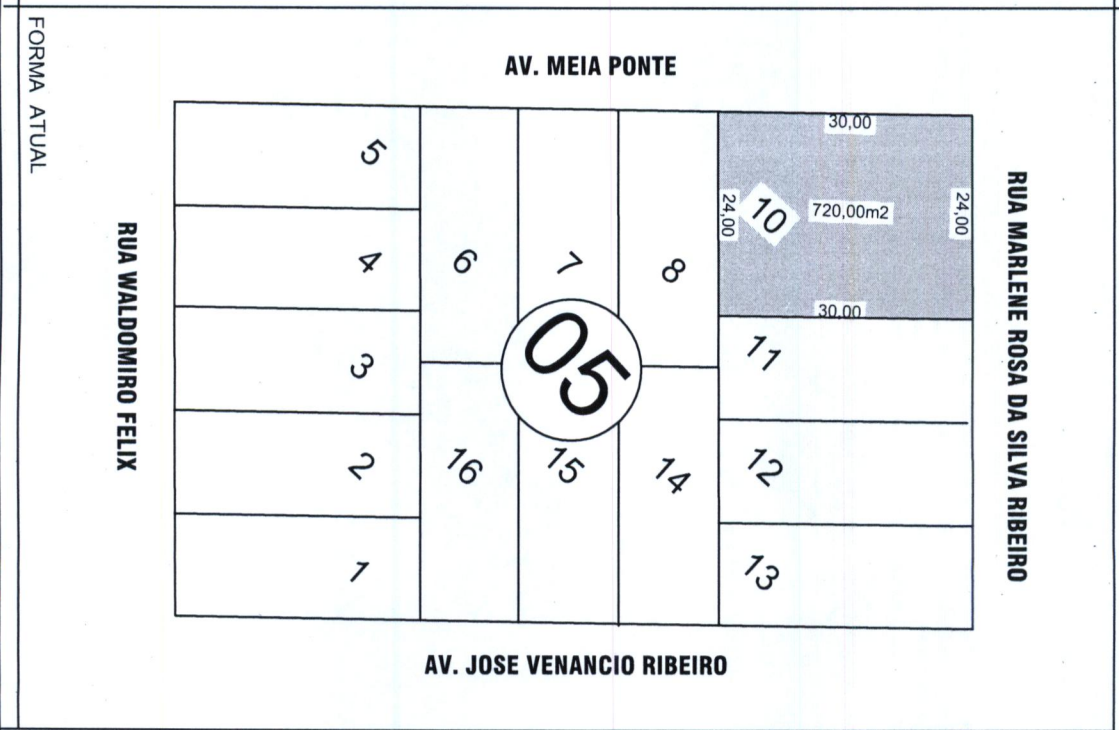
FORMA ATUAL

AV. MEIA PONTE

RUA WALDOMIRO FELIX

RUA MARLENE ROSA DA SILVA RIBEIRO

30,00

24,00

10

720,00m2

24,00

30,00

5

4

3

2

1

6

7

8

05

16

15

14

11

12

13

AV. JOSE VENANCIO RIBEIRO